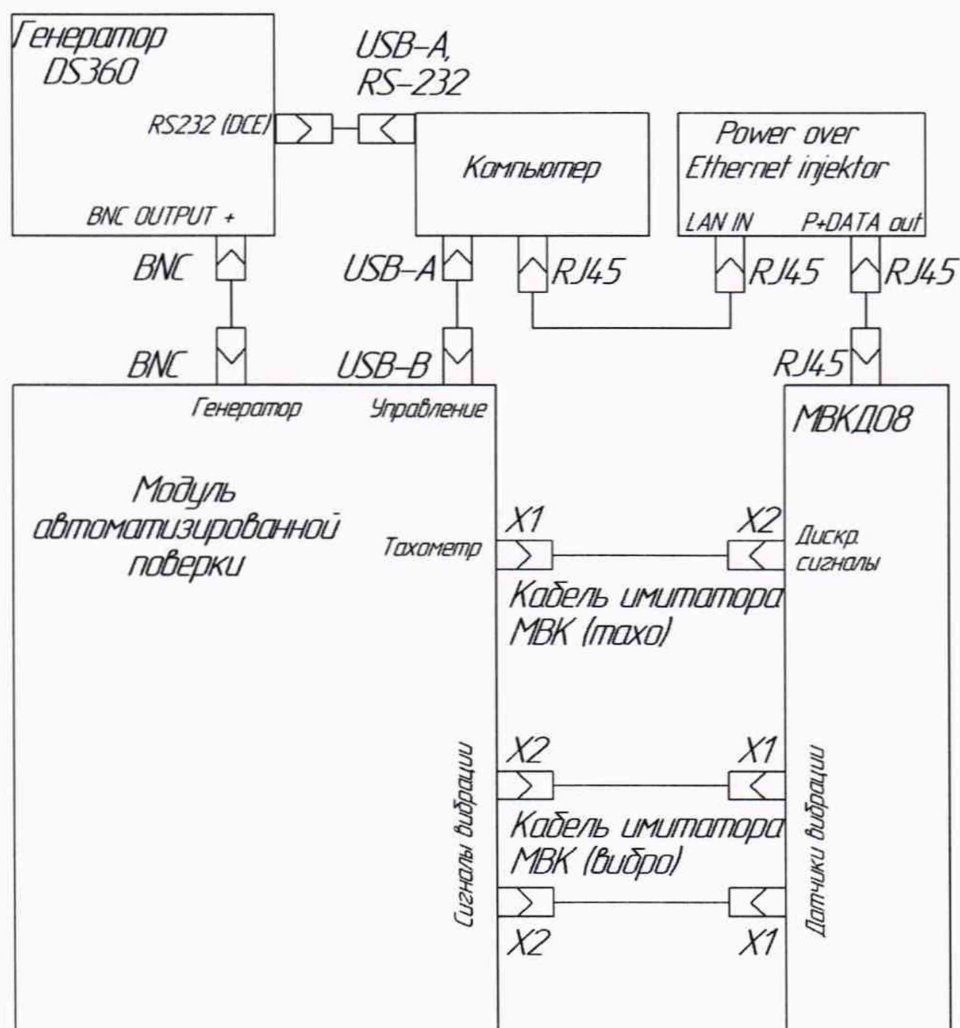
Генератор DS360

USB-A, RS-232

RS232 (DCE)

Компьютер

Power over Ethernet injektor

BNC OUTPUT +

LAN IN

P+DATA out

BNC

USB-A

RJ45

RJ45

RJ45

BNC

USB-B

RJ45

Генератор

Управление

МВКД08

Модуль автоматизированной поверки

X1

X2

Тахометр

Дискр. сигналы

Кабель имитатора МВК (тахо)

Сигналы вибрации

X2

X1

Датчики вибрации

Кабель имитатора МВК (вибро)

X2

X1